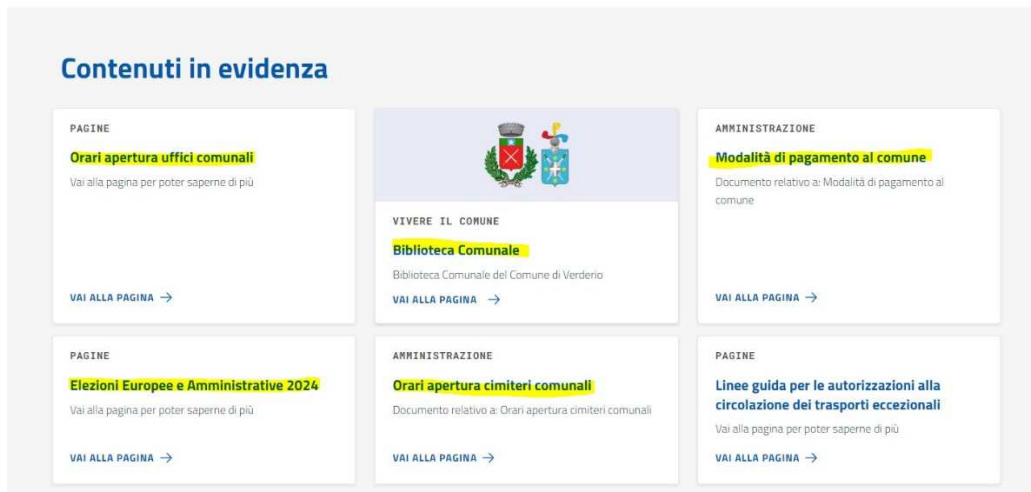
Contenuti in evidenza

PAGINE

Orari apertura uffici comunali

Vai alla pagina per poter saperne di più

VAI ALLA PAGINA →

VIVERE IL COMUNE

Biblioteca Comunale

Biblioteca Comunale del Comune di Verderio

VAI ALLA PAGINA →

AMMINISTRAZIONE

Modalità di pagamento al comune

Documento relativo a: Modalità di pagamento al comune

VAI ALLA PAGINA →

PAGINE

Elezioni Europee e Amministrative 2024

Vai alla pagina per poter saperne di più

VAI ALLA PAGINA →

AMMINISTRAZIONE

Orari apertura cimiteri comunali

Documento relativo a: Orari apertura cimiteri comunali

VAI ALLA PAGINA →

PAGINE

Linee guida per le autorizzazioni alla circolazione dei trasporti eccezionali

Vai alla pagina per poter saperne di più

VAI ALLA PAGINA →